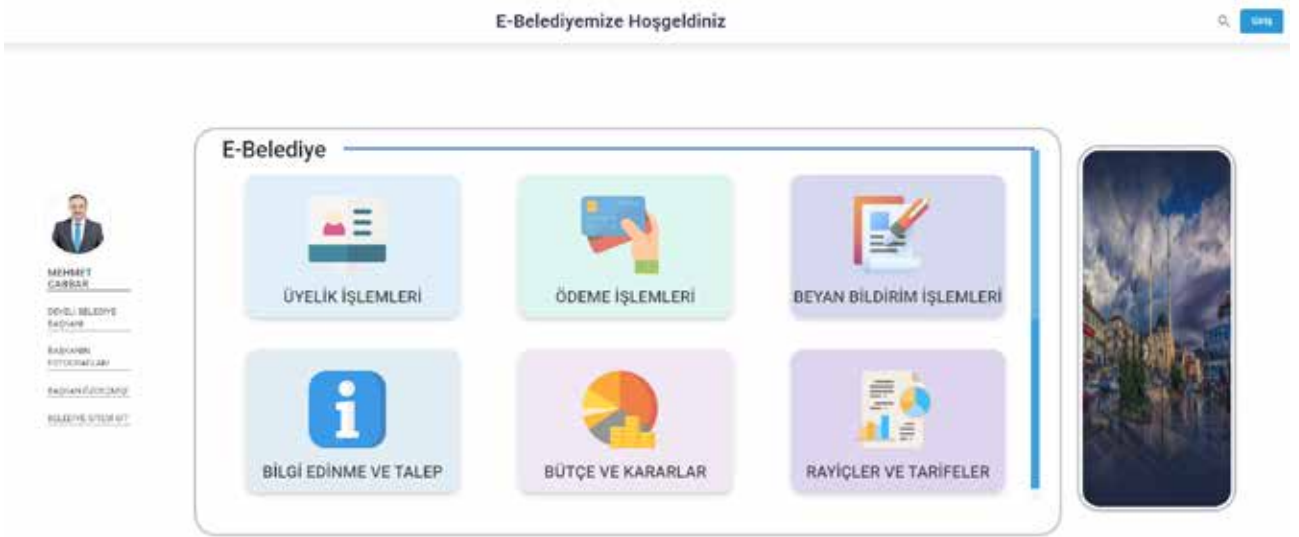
E-Belediyemize Hoşgeldiniz

Giriş

MEHMET CABBAR

DEVELİ BELEDİYE BAŞKANI

BAŞKANIN FOTOĞRAFLARI

BAŞKANIN ÖZGEÇMİŞİ

BELEDİYE SİTESİ GİT

E-Belediye

ÜYELİK İŞLEMLERİ

ÖDEME İŞLEMLERİ

BEYAN BİLDİRİM İŞLEMLERİ

BİLGİ EDİNME VE TALEP

BÜTÇE VE KARARLAR

RAYİÇLER VE TARİFELER